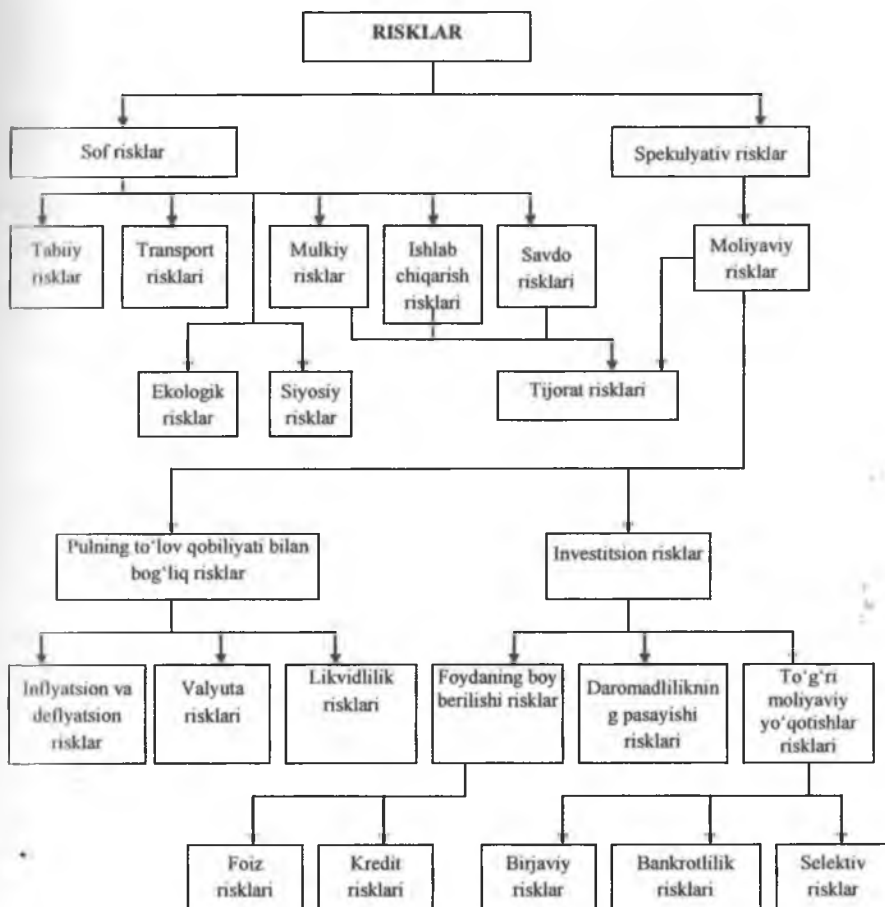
RISKLAR

Sof risklar

Spekulyativ risklar

Tabiiy risklar

Transport risklari

Mulkiy risklar

Ishlab chiqarish risklari

Savdo risklari

Moliyaviy risklar

Ekologik risklar

Siyosiy risklar

Tijorat risklari

Pulning to'lov qobiliyati bilan bog'liq risklar

Investitsion risklar

Inflyatsion va deflyatsion risklar

Valyuta risklari

Likvidlilik risklari

Foydaning boy berilishi risklar

Daromadliliknin g pasayishi risklari

To'g'ri moliyaviy yo'qotishlar risklari

Foiz risklari

Kredit risklari

Birjaviy risklar

Bankrotlilik risklari

Selektiv risklar